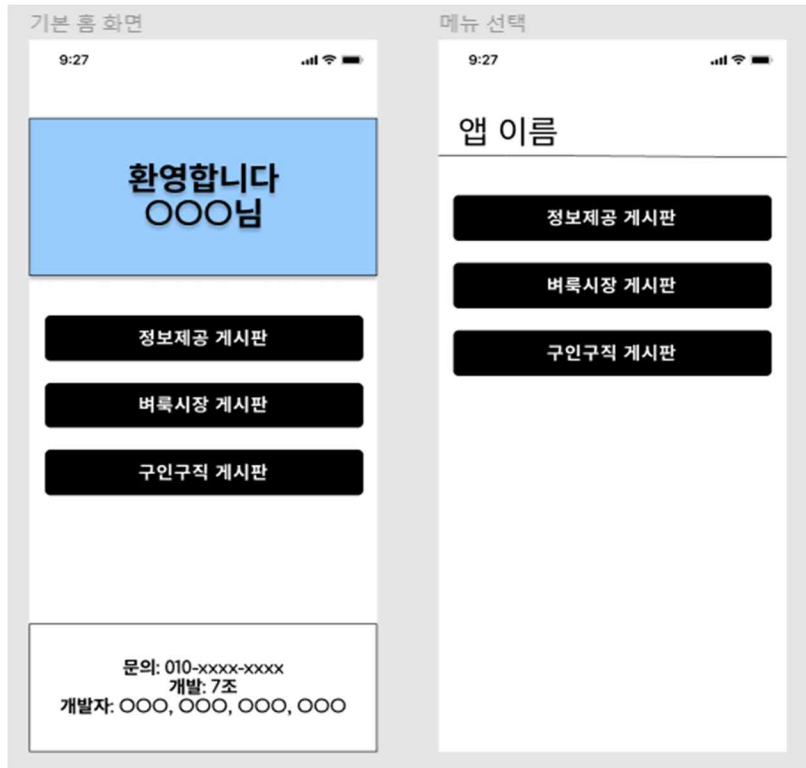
기본 홈 화면

9:27

환영합니다
OOO님

정보제공 게시판

벼룩시장 게시판

구인구직 게시판

문의: 010-xxxx-xxxx
개발: 7조
개발자: OOO, OOO, OOO, OOO

메뉴 선택

9:27

앱 이름

정보제공 게시판

벼룩시장 게시판

구인구직 게시판